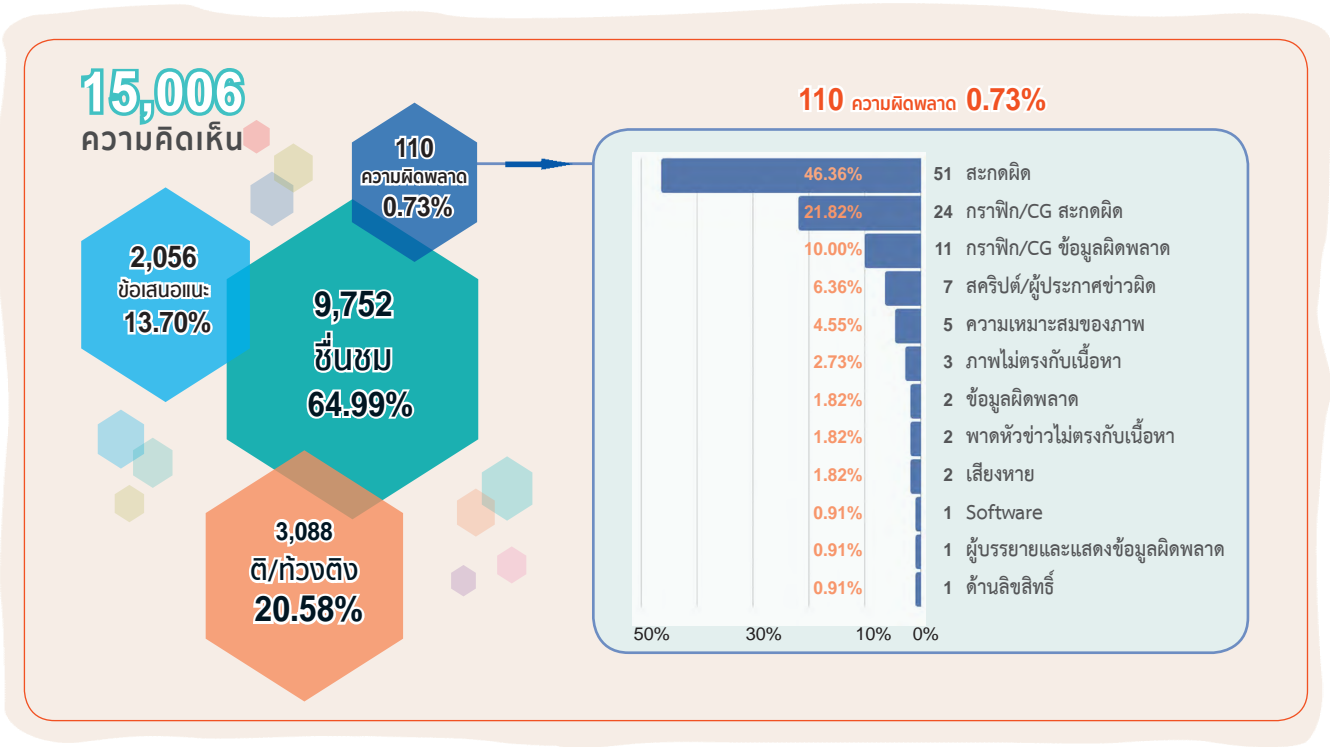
15,006
ความคิดเห็น

110
ความผิดพลาด
0.73%

2,056
ข้อเสนอแนะ
13.70%

9,752
ชื่นชม
64.99%

3,088
ติ/ท้วงติง
20.58%

110 ความผิดพลาด 0.73%

| | | |
|---|---|---|
| 46.36% | 51 | สะกดผิด |
| 21.82% | 24 | กราฟิก/CG สะกดผิด |
| 10.00% | 11 | กราฟิก/CG ข้อมูลผิดพลาด |
| 6.36% | 7 | สคริปต์/ผู้ประกาศข่าวผิด |
| 4.55% | 5 | ความเหมาะสมของภาพ |
| 2.73% | 3 | ภาพไม่ตรงกับเนื้อหา |
| 1.82% | 2 | ข้อมูลผิดพลาด |
| 1.82% | 2 | พาดหัวข่าวไม่ตรงกับเนื้อหา |
| 1.82% | 2 | เสียงหาย |
| 0.91% | 1 | Software |
| 0.91% | 1 | ผู้บรรยายและแสดงข้อมูลผิดพลาด |
| 0.91% | 1 | ด้านลิขสิทธิ์ |

50% 30% 10% 0%